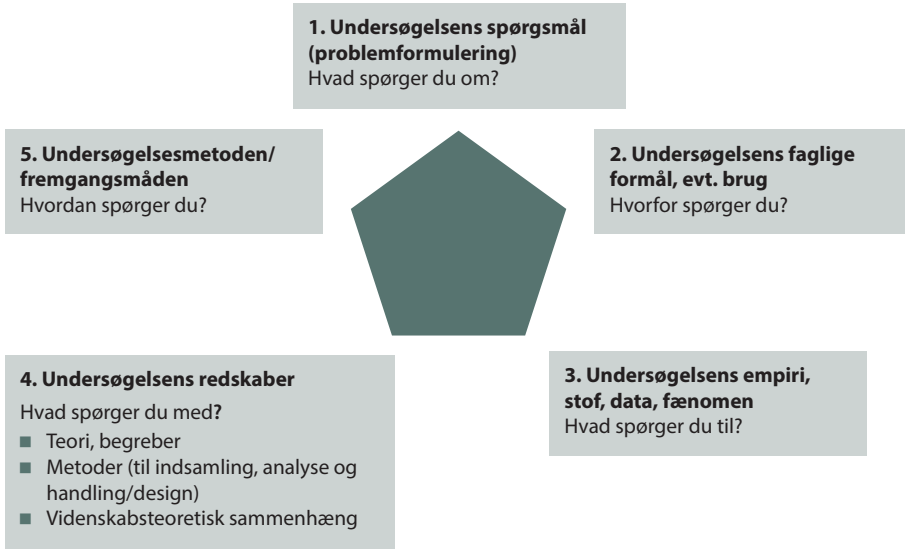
**1. Undersøgelsens spørgsmål (problemformulering)**
Hvad spørger du om?

**5. Undersøgelsesmetoden/ fremgangsmåden**
Hvordan spørger du?

**2. Undersøgelsens faglige formål, evt. brug**
Hvorfor spørger du?

**4. Undersøgelsens redskaber**
Hvad spørger du med**?**
- Teori, begreber
- Metoder (til indsamling, analyse og handling/design)
- Videnskabsteoretisk sammenhæng

**3. Undersøgelsens empiri, stof, data, fænomen**
Hvad spørger du til?